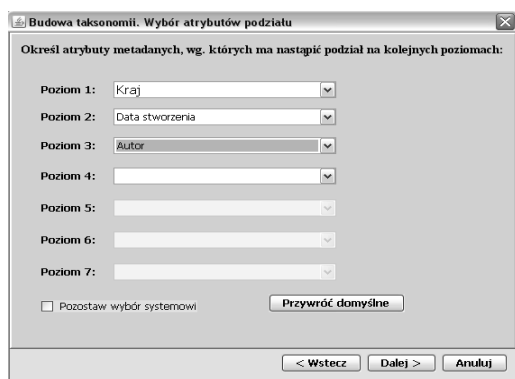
Budowa taksonomii. Wybór atrybutów podziału

Określ atrybuty metadanych, wg. których ma nastąpić podział na kolejnych poziomach:

Poziom 1: Kraj

Poziom 2: Data stworzenia

Poziom 3: Autor

Poziom 4:

Poziom 5:

Poziom 6:

Poziom 7:

Pozostaw wybór systemowi

Przywróć domyślne

< Wstecz

Dalej >

Anuluj